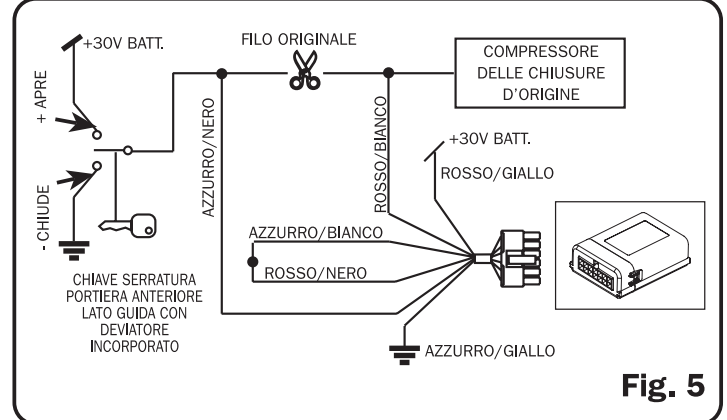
+30V BATT.

FILO ORIGINALE

COMPRESSORE DELLE CHIUSURE D'ORIGINE

+ APRE

- CHIUDE

AZZURRO/NERO

ROSSO/BIANCO

+30V BATT.

ROSSO/GIALLO

AZZURRO/BIANCO

ROSSO/NERO

CHIAVE SERRATURA PORTIERA ANTERIORE LATO GUIDA CON DEVIATORE INCORPORATO

AZZURRO/GIALLO

Fig. 5